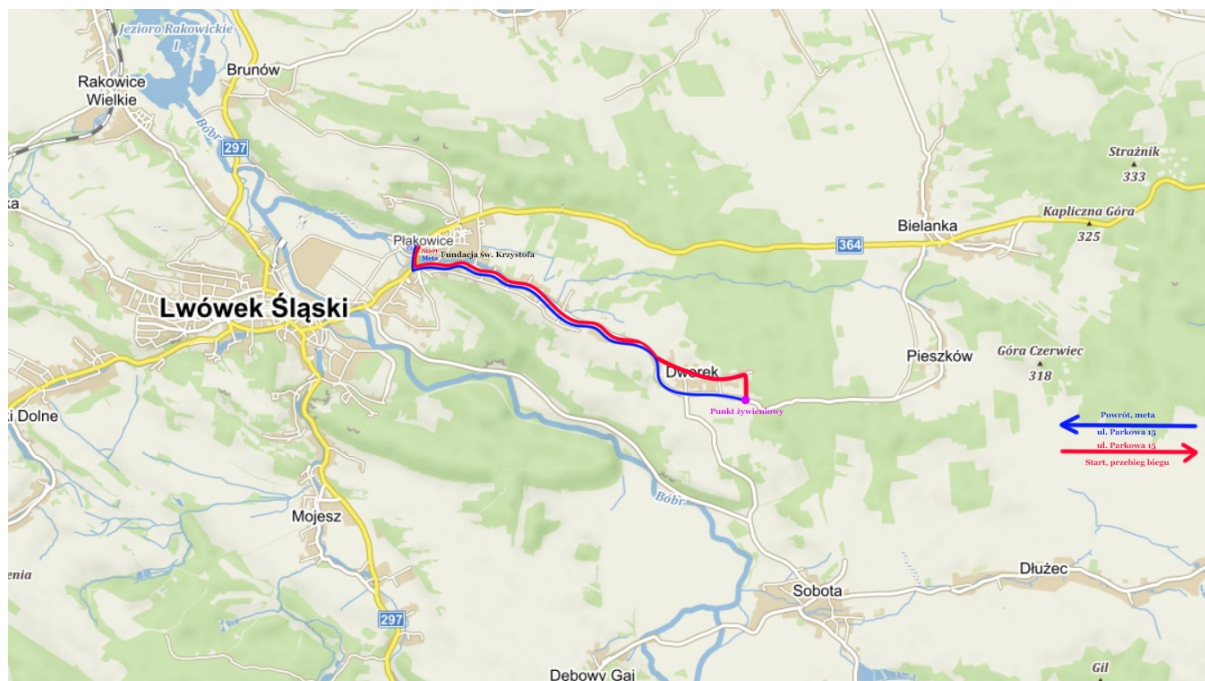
Jezioro Rakowickie I
Rakowice Wielkie
Brunów
Bóbr
297
ka
Strażnik
333
Kapliczna Góra
325
Bielanka
364
Płakowice
Start
Meta
Fundacja św. Krzystofa
Lwówek Śląski
Pieszków
Góra Czerwiec
318
Dworek
Punkt żywieniowy
i Dolne
Powrót, meta
ul. Parkowa 15
ul. Parkowa 15
Start, przebieg biegu
Bóbr
Mojesz
enia
Dłużec
Sobota
297
Dębowy Gaj
Gil